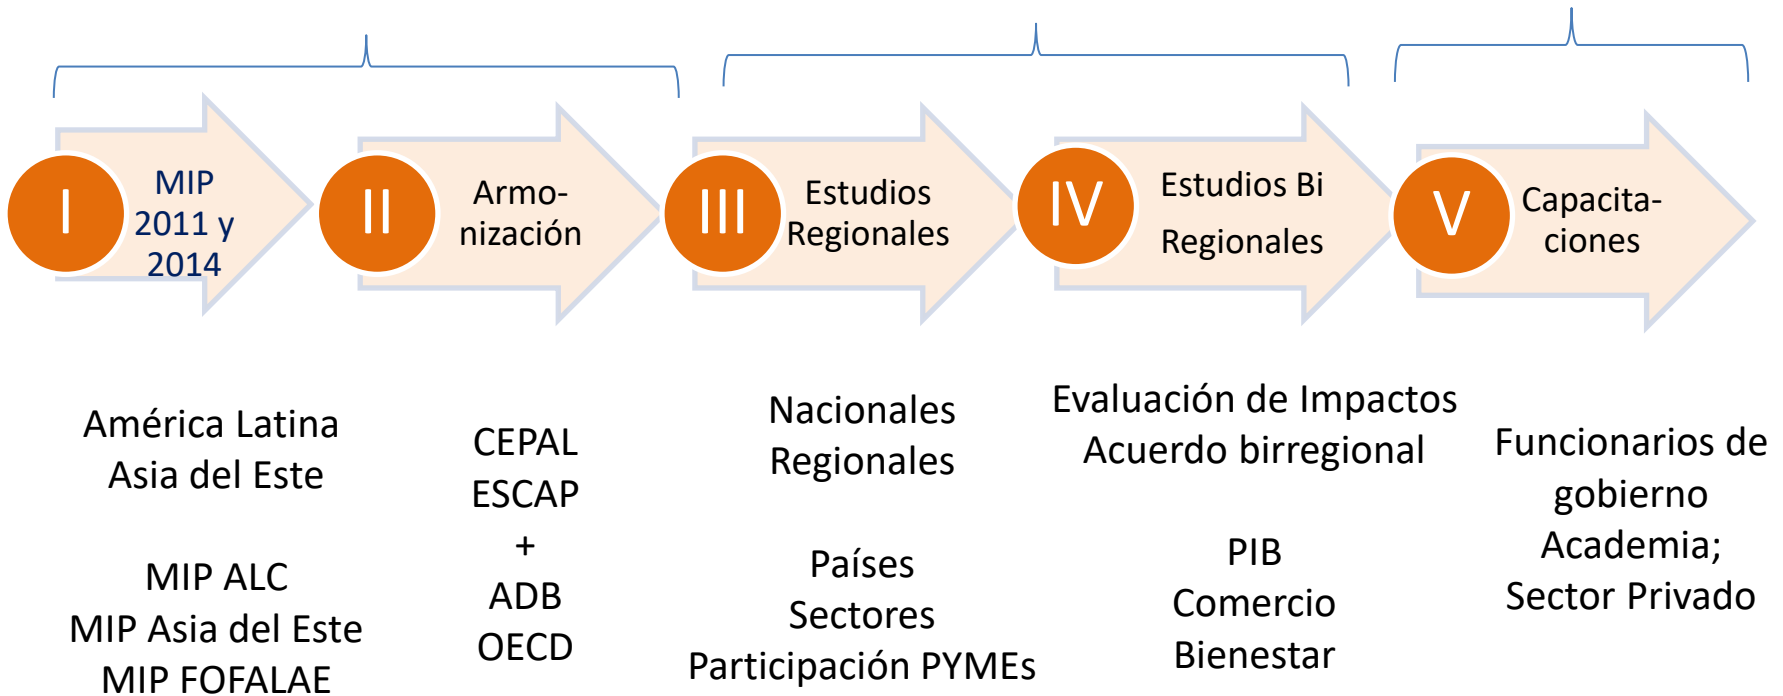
I
MIP 2011 y 2014

II
Armonización

III
Estudios Regionales

IV
Estudios Bi Regionales

V
Capacitaciones

América Latina
Asia del Este

MIP ALC
MIP Asia del Este
MIP FOFALAE

CEPAL
ESCAP
+
ADB
OECD

Nacionales
Regionales

Países
Sectores
Participación PYMEs

Evaluación de Impactos
Acuerdo birregional

PIB
Comercio
Bienestar

Funcionarios de gobierno
Academia;
Sector Privado